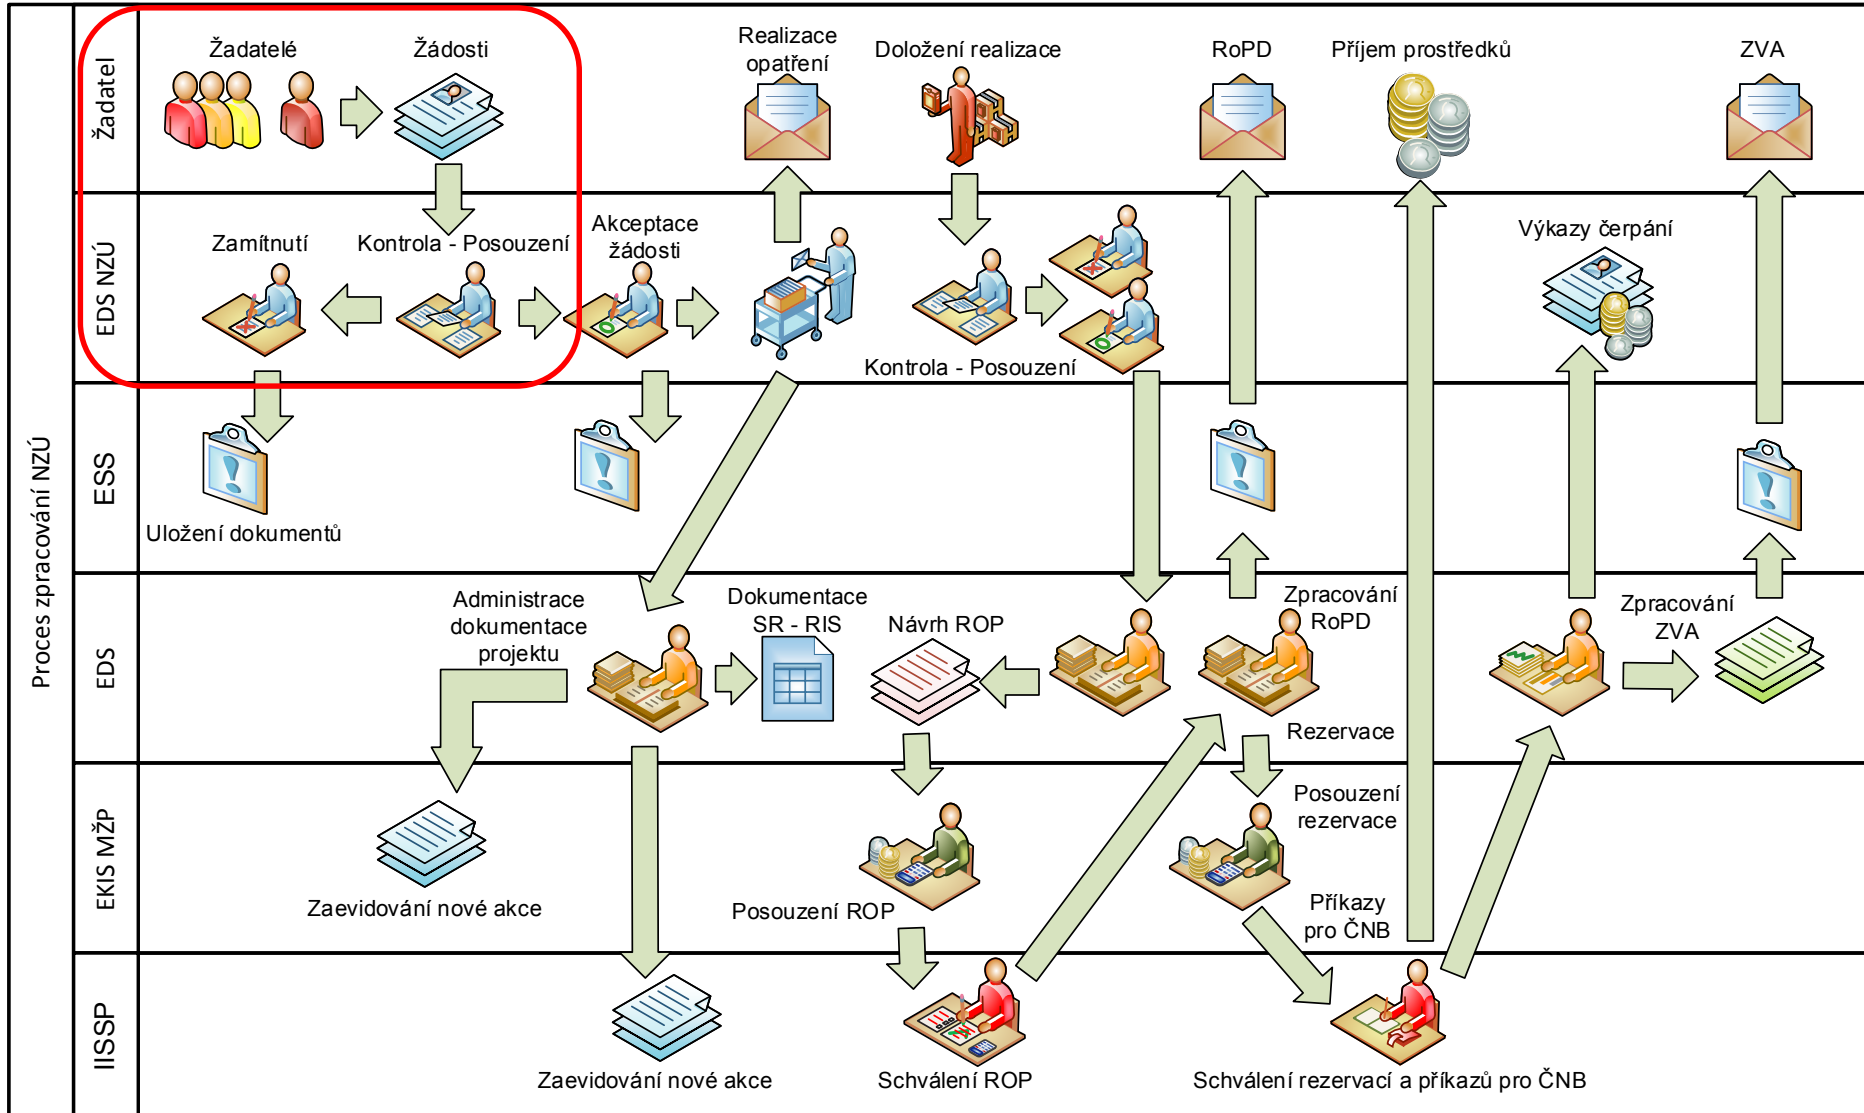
Proces zpracování NZÚ

Žadatel

Žadatelé

Žádosti

Realizace opatření

Doložení realizace

RoPD

Příjem prostředků

ZVA

EDS NZÚ

Zamítnutí

Kontrola - Posouzení

Akceptace žádosti

Kontrola - Posouzení

Výkazy čerpání

ESS

Uložení dokumentů

EDS

Administrace dokumentace projektu

Dokumentace SR - RIS

Návrh ROP

Zpracování RoPD

Rezervace

Zpracování ZVA

EKIS MŽP

Zaevidování nové akce

Posouzení ROP

Posouzení rezervace

Příkazy pro ČNB

IISSP

Zaevidování nové akce

Schválení ROP

Schválení rezervací a příkazů pro ČNB